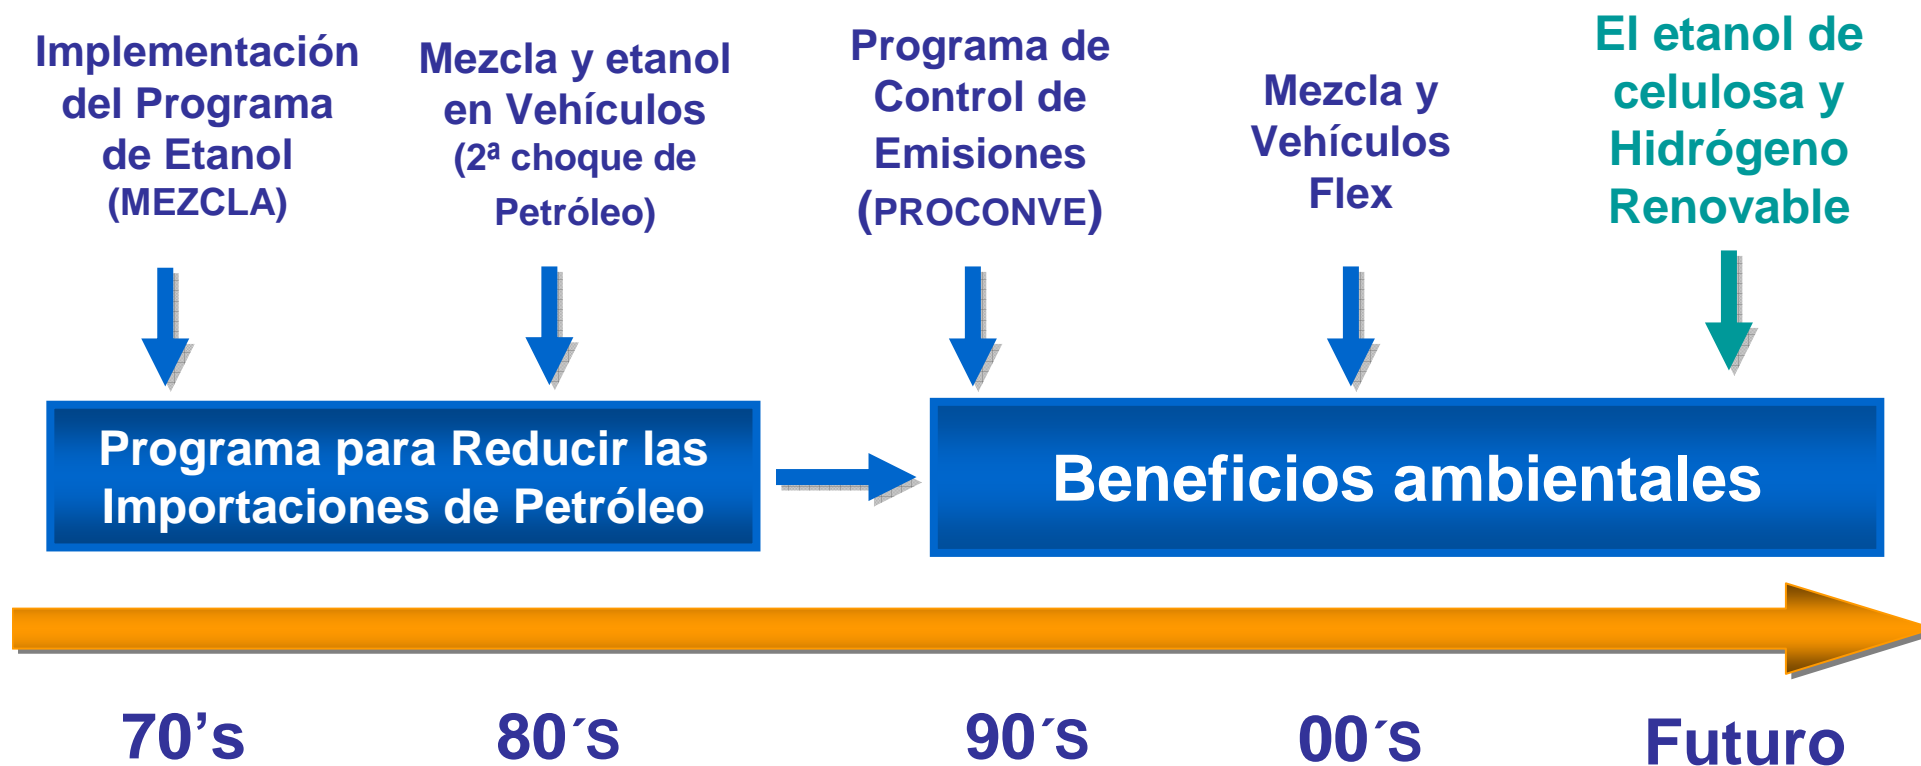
Implementación del Programa de Etanol (MEZCLA)

Mezcla y etanol en Vehículos (2ª choque de Petróleo)

Programa de Control de Emisiones (PROCONVE)

Mezcla y Vehículos Flex

El etanol de celulosa y Hidrógeno Renovable

Programa para Reducir las Importaciones de Petróleo

Beneficios ambientales

70’s

80´s

90´s

00´s

Futuro